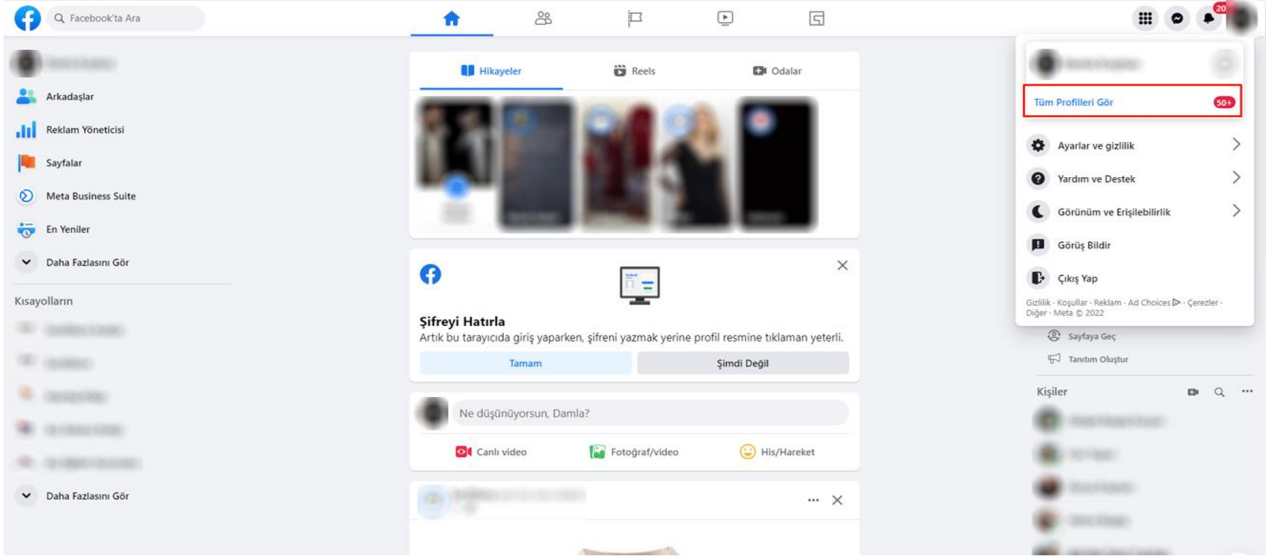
Facebook'ta Ara

20

Arkadaşlar
Reklam Yöneticisi
Sayfalar
Meta Business Suite
En Yeniler
Daha Fazlasını Gör

Kısayolların

Daha Fazlasını Gör

Hikayeler
Reels
Odalar

Şifreyi Hatırla
Artık bu tarayıcıda giriş yaparken, şifreni yazmak yerine profil resmine tıklaman yeterli.
Tamam
Şimdi Değil

Ne düşünüyorsun, Damla?
Canlı video
Fotoğraf/video
His/Hareket

Tüm Profilleri Gör 50+
Ayarlar ve gizlilik
Yardım ve Destek
Görünüm ve Erişilebilirlik
Görüş Bildir
Çıkış Yap
Gizlilik · Koşullar · Reklam · Ad Choices · Çerezler · Diğer · Meta © 2022

Sayfaya Geç
Tanıtım Oluştur

Kişiler